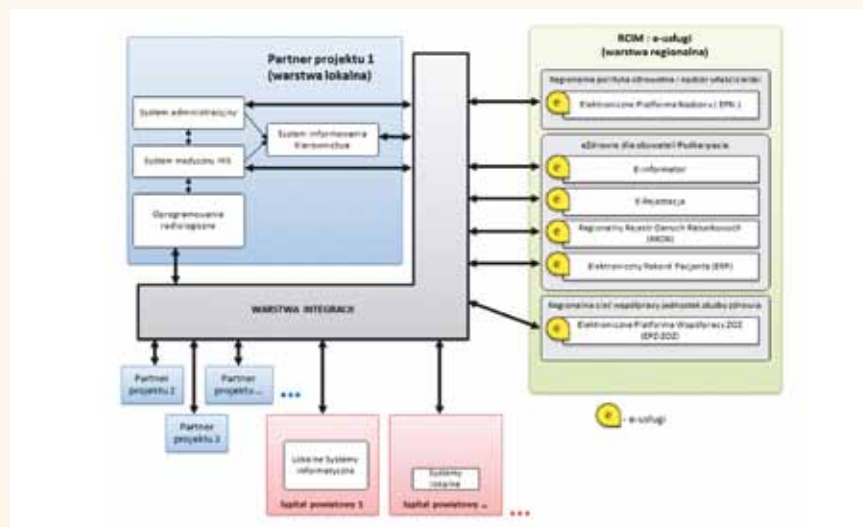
Partner projektu 1 (warstwa lokalna)

System administracyjny

System informowania kierownictwa

System medyczny HIS

Oprogramowanie radiologiczne

WARSTWA INTEGRACJI

Partner projektu 2

Partner projektu ...

Partner projektu 3

Lokalne Systemy informatyczne

Szpital powiatowy 1

Systemy lokalne

Szpital powiatowy ...

RCIM : e-usługi (warstwa regionalna)

Regionalna polityka zdrowotna i nadzór właścicielski

Elektroniczna Platforma Nadzoru (EPN)

eZdrowie dla obywateli Podkarpacia

E-Informator

E-Rejestracja

Regionalny Rejestr Danych Medycznych (RRDM)

Elektroniczny Rekord Pacjenta (ERP)

Regionalna sieć współpracy jednostek służby zdrowia

Elektroniczna Platforma Współpracy ZOZ (EPZ-ZOZ)

e - e-usługi